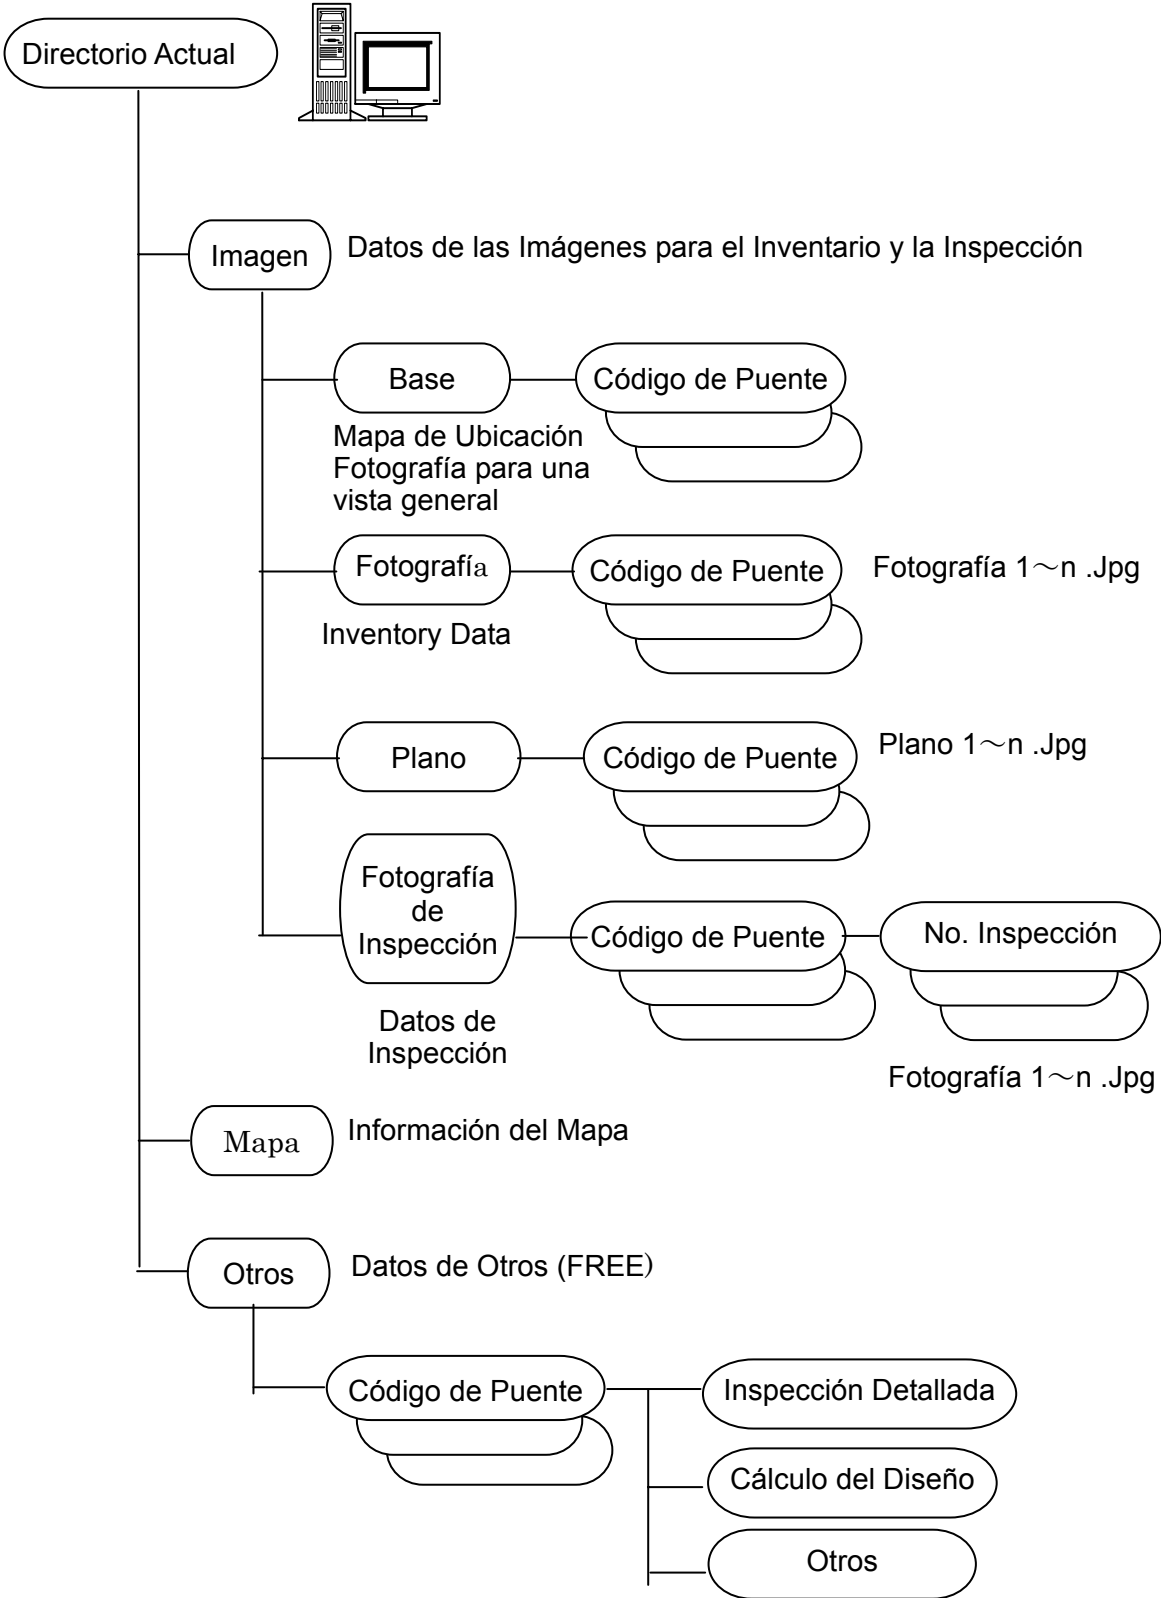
Directorio Actual

Imagen

Datos de las Imágenes para el Inventario y la Inspección

Base

Código de Puente

Mapa de Ubicación
Fotografía para una vista general

Fotografía

Código de Puente

Fotografía 1～n .Jpg

Inventory Data

Plano

Código de Puente

Plano 1～n .Jpg

Fotografía de Inspección

Código de Puente

No. Inspección

Datos de Inspección

Fotografía 1～n .Jpg

Mapa

Información del Mapa

Otros

Datos de Otros (FREE)

Código de Puente

Inspección Detallada

Cálculo del Diseño

Otros